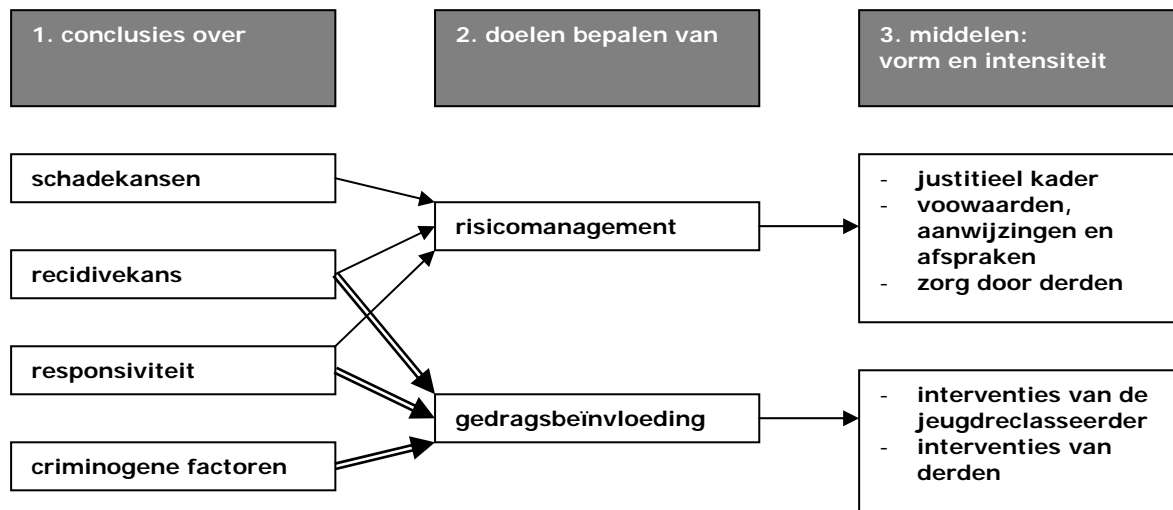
1. conclusies over

2. doelen bepalen van

3. middelen: vorm en intensiteit

schadekansen

recidivekans

responsiviteit

criminogene factoren

risicomanagement

gedragsbeïnvloeding

- justitieel kader
- voowaarden, aanwijzingen en afspraken
- zorg door derden

- interventies van de jeugdreclasseerder
- interventies van derden